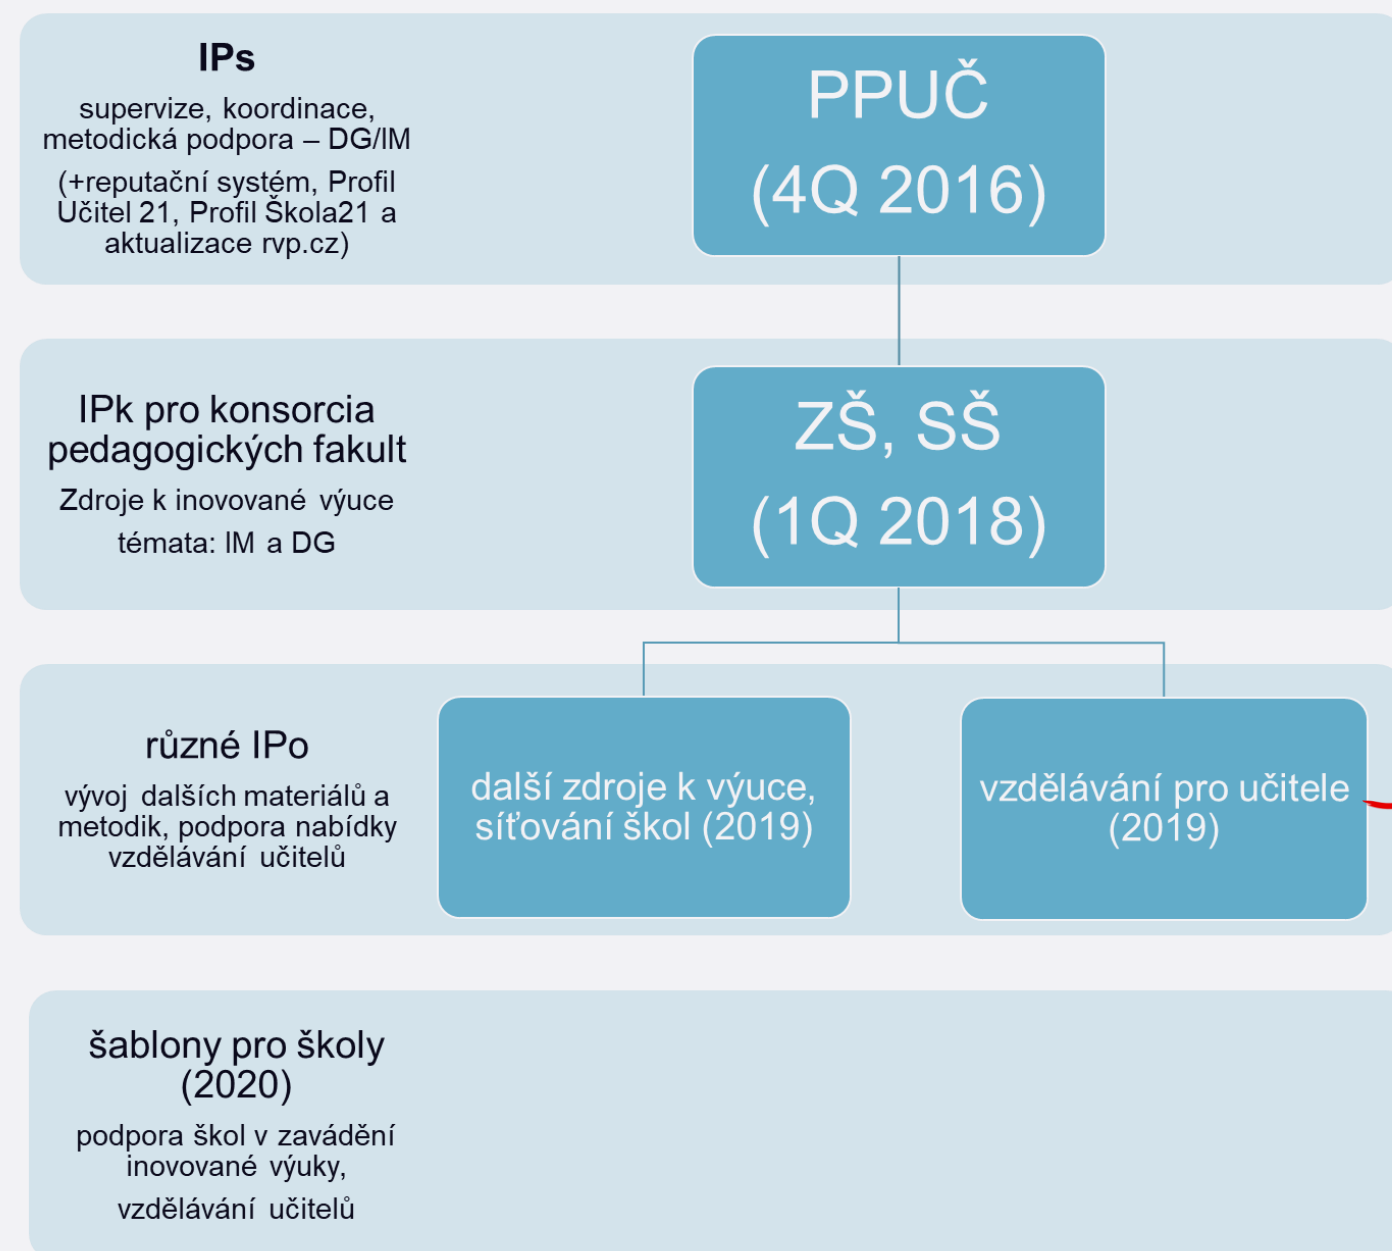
IPs

supervize, koordinace, metodická podpora – DG/IM

(+reputační systém, Profil Učitel 21, Profil Škola21 a aktualizace rvp.cz)

PPUČ
(4Q 2016)

IPk pro konsorcia pedagogických fakult

Zdroje k inovované výuce

témata: IM a DG

ZŠ, SŠ
(1Q 2018)

různé IPo

vývoj dalších materiálů a metodik, podpora nabídky vzdělávání učitelů

další zdroje k výuce, síťování škol (2019)

vzdělávání pro učitele (2019)

šablony pro školy (2020)

podpora škol v zavádění inovované výuky,

vzdělávání učitelů